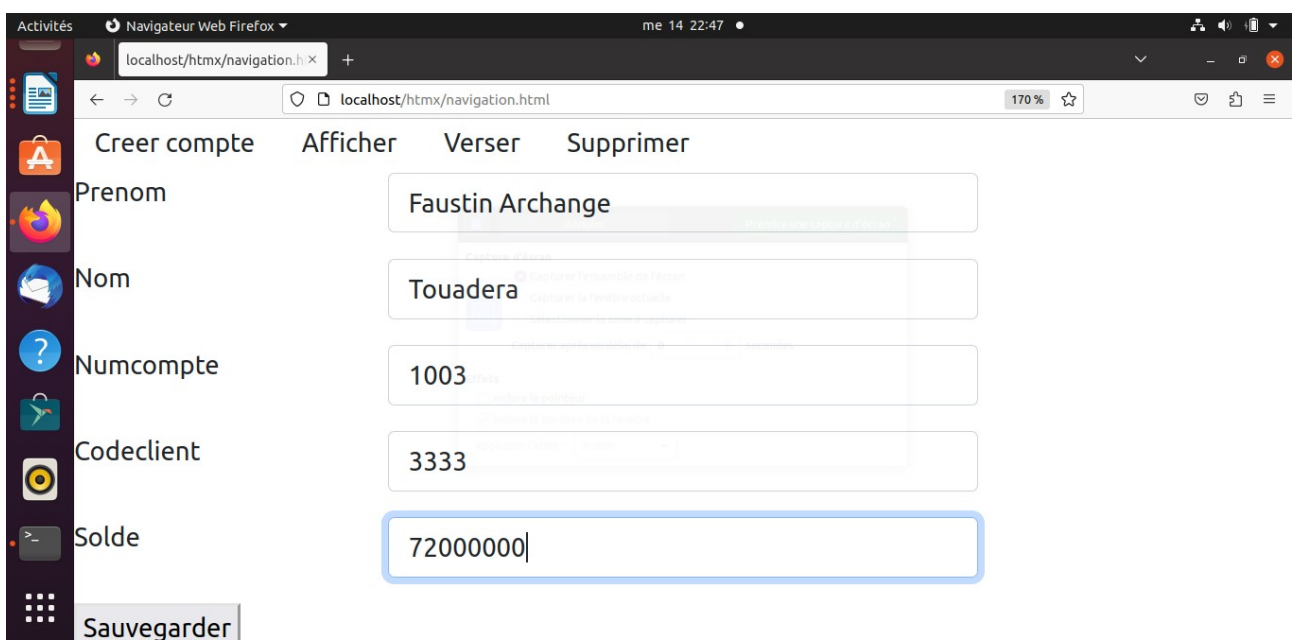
Activités Navigateur Web Firefox me 14 22:47

localhost/htmx/navigation.h ×

localhost/htmx/navigation.html 170 %

Creer compte Afficher Verser Supprimer

Prenom
Faustin Archange

Nom
Touadera

Numcompte
1003

Codeclient
3333

Solde
72000000

Sauvegarder